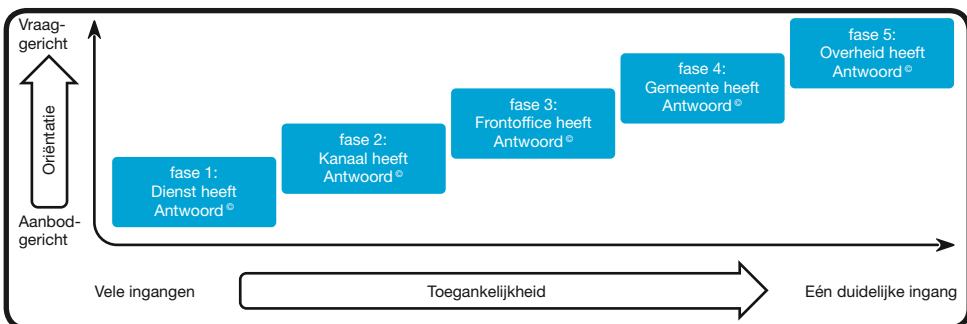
Vraaggericht

Oriëntatie

Aanbodgericht

fase 1:
Dienst heeft
Antwoord©

fase 2:
Kanaal heeft
Antwoord©

fase 3:
Frontoffice heeft
Antwoord©

fase 4:
Gemeente heeft
Antwoord©

fase 5:
Overheid heeft
Antwoord©

Vele ingangen

Toegankelijkheid

Eén duidelijke ingang